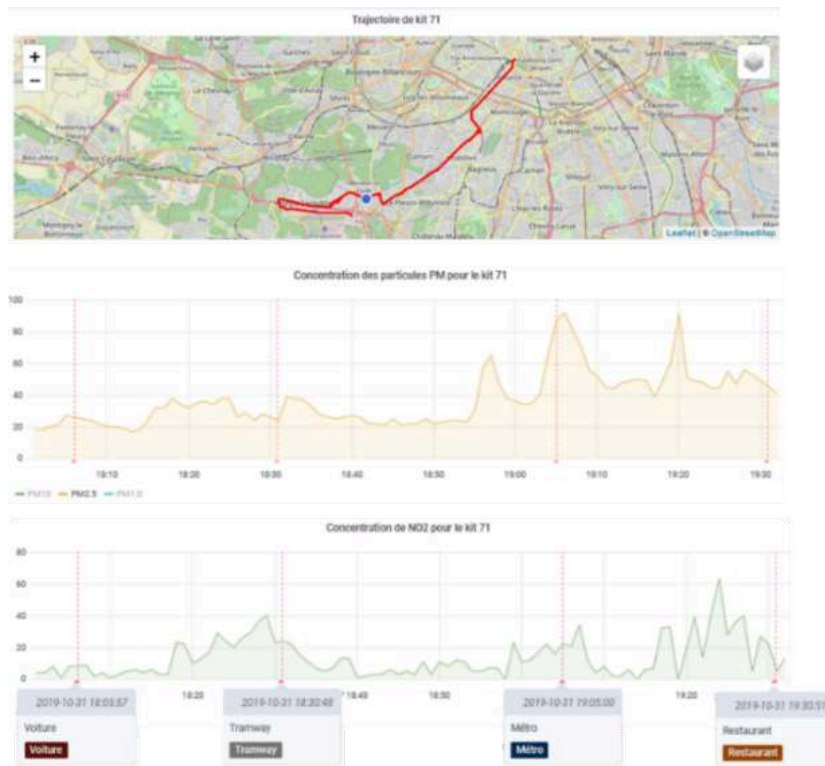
Trajectoire de kit 71

+
−

Leaflet | © OpenStreetMap

Concentration des particules PM pour le kit 71

100
80
60
40
20
0
18:10
18:20
18:30
18:40
18:50
19:00
19:10
19:20
19:30

— PM10 — PM2.5 — PM1.0

Concentration de NO2 pour le kit 71

80
60
40
20
0
18:20
18:40
18:50
19:20

2019-10-31 18:03:57
Voiture
Voiture

2019-10-31 18:30:48
Tramway
Tramway

2019-10-31 19:05:00
Métro
Métro

2019-10-31 19:30:51
Restaurant
Restaurant